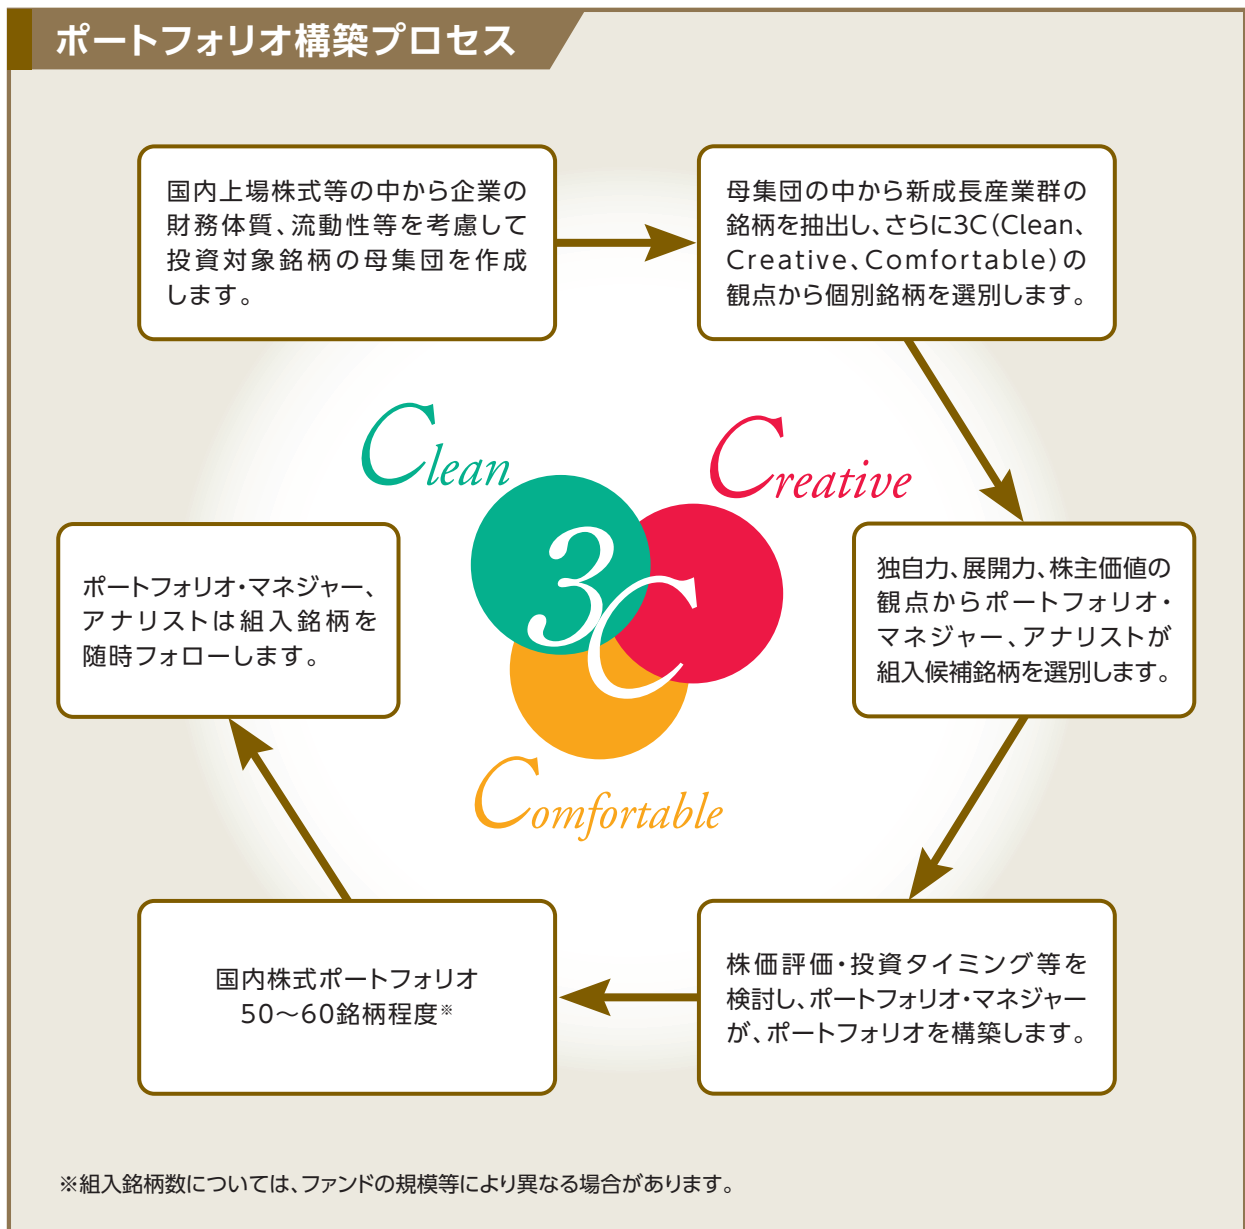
ポートフォリオ構築プロセス

国内上場株式等の中から企業の財務体質、流動性等を考慮して投資対象銘柄の母集団を作成します。

母集団の中から新成長産業群の銘柄を抽出し、さらに3C(Clean、Creative、Comfortable)の観点から個別銘柄を選別します。

Clean

Creative

3C

Comfortable

ポートフォリオ・マネジャー、アナリストは組入銘柄を随時フォローします。

独自力、展開力、株主価値の観点からポートフォリオ・マネジャー、アナリストが組入候補銘柄を選別します。

国内株式ポートフォリオ
50～60銘柄程度※

株価評価・投資タイミング等を検討し、ポートフォリオ・マネジャーが、ポートフォリオを構築します。

※組入銘柄数については、ファンドの規模等により異なる場合があります。